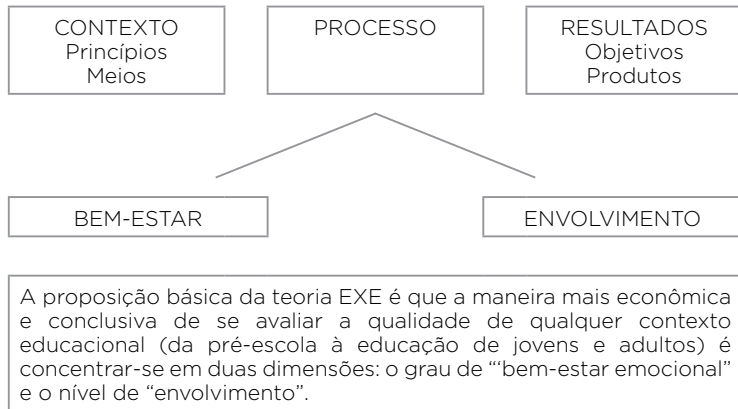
CONTEXTO
Princípios
Meios

PROCESSO

RESULTADOS
Objetivos
Produtos

BEM-ESTAR

ENVOLVIMENTO

A proposição básica da teoria EXE é que a maneira mais econômica e conclusiva de se avaliar a qualidade de qualquer contexto educacional (da pré-escola à educação de jovens e adultos) é concentrar-se em duas dimensões: o grau de "'bem-estar emocional" e o nível de "envolvimento".